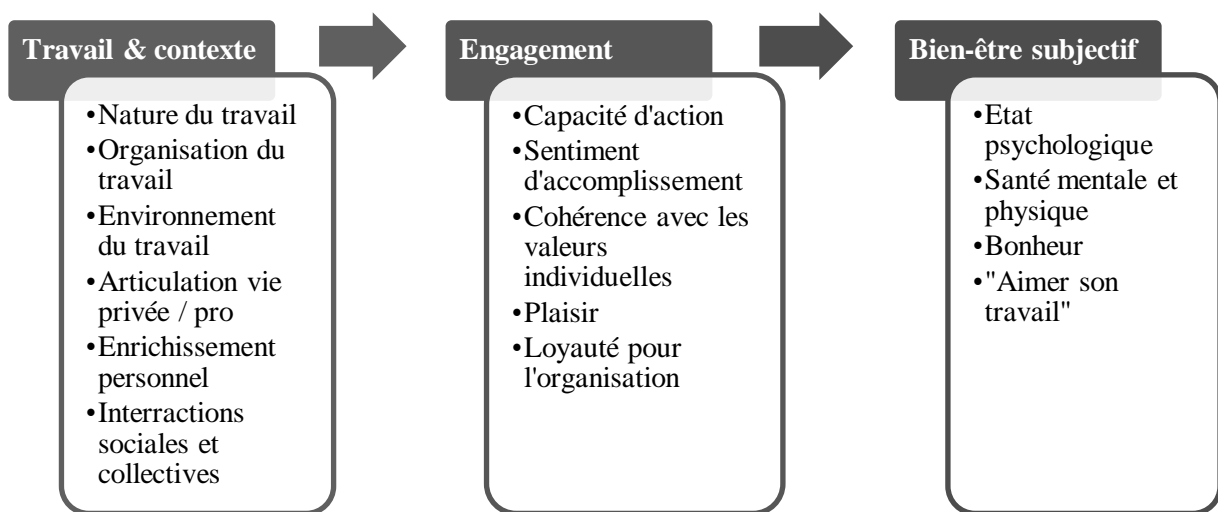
Travail & contexte

•Nature du travail
•Organisation du travail
•Environnement du travail
•Articulation vie privée / pro
•Enrichissement personnel
•Interractions sociales et collectives

Engagement

•Capacité d'action
•Sentiment d'accomplissement
•Cohérence avec les valeurs individuelles
•Plaisir
•Loyauté pour l'organisation

Bien-être subjectif

•Etat psychologique
•Santé mentale et physique
•Bonheur
•"Aimer son travail"